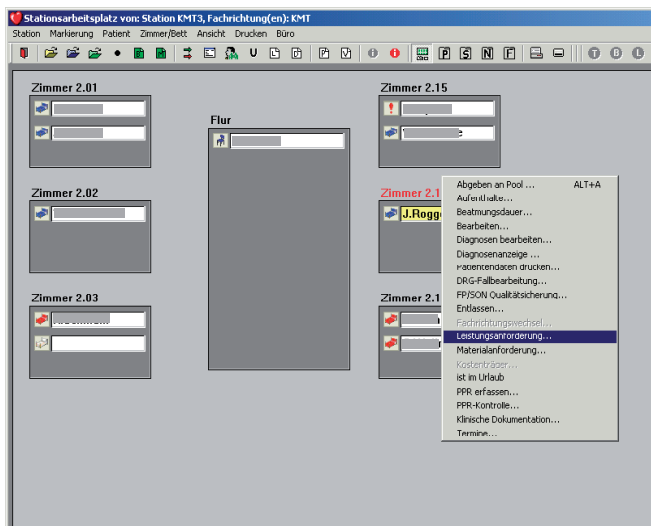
Stationsarbeitsplatz von: Station KMT3, Fachrichtung(en): KMT

Station Markierung Patient Zimmer/Bett Ansicht Drucken Büro

Zimmer 2.01

Flur

Zimmer 2.15

Zimmer 2.02

Zimmer 2.1

J.Rogg

Zimmer 2.03

Zimmer 2.1

Abgeben an Pool ... ALT+A
Aufenthalte...
Beatmungsdauer...
Bearbeiten...
Diagnosen bearbeiten...
Diagnosenanzeige ...
Patientendaten drucken...
DRG-Fallbearbeitung...
FP/SON Qualitätsicherung...
Entlassen...
Fachrichtungswechsel...
Leistungsanforderung...
Materialanforderung...
Kostenträger...
ist im Urlaub
PPR erfassen...
PPR-Kontrolle...
Klinische Dokumentation...
Termine...